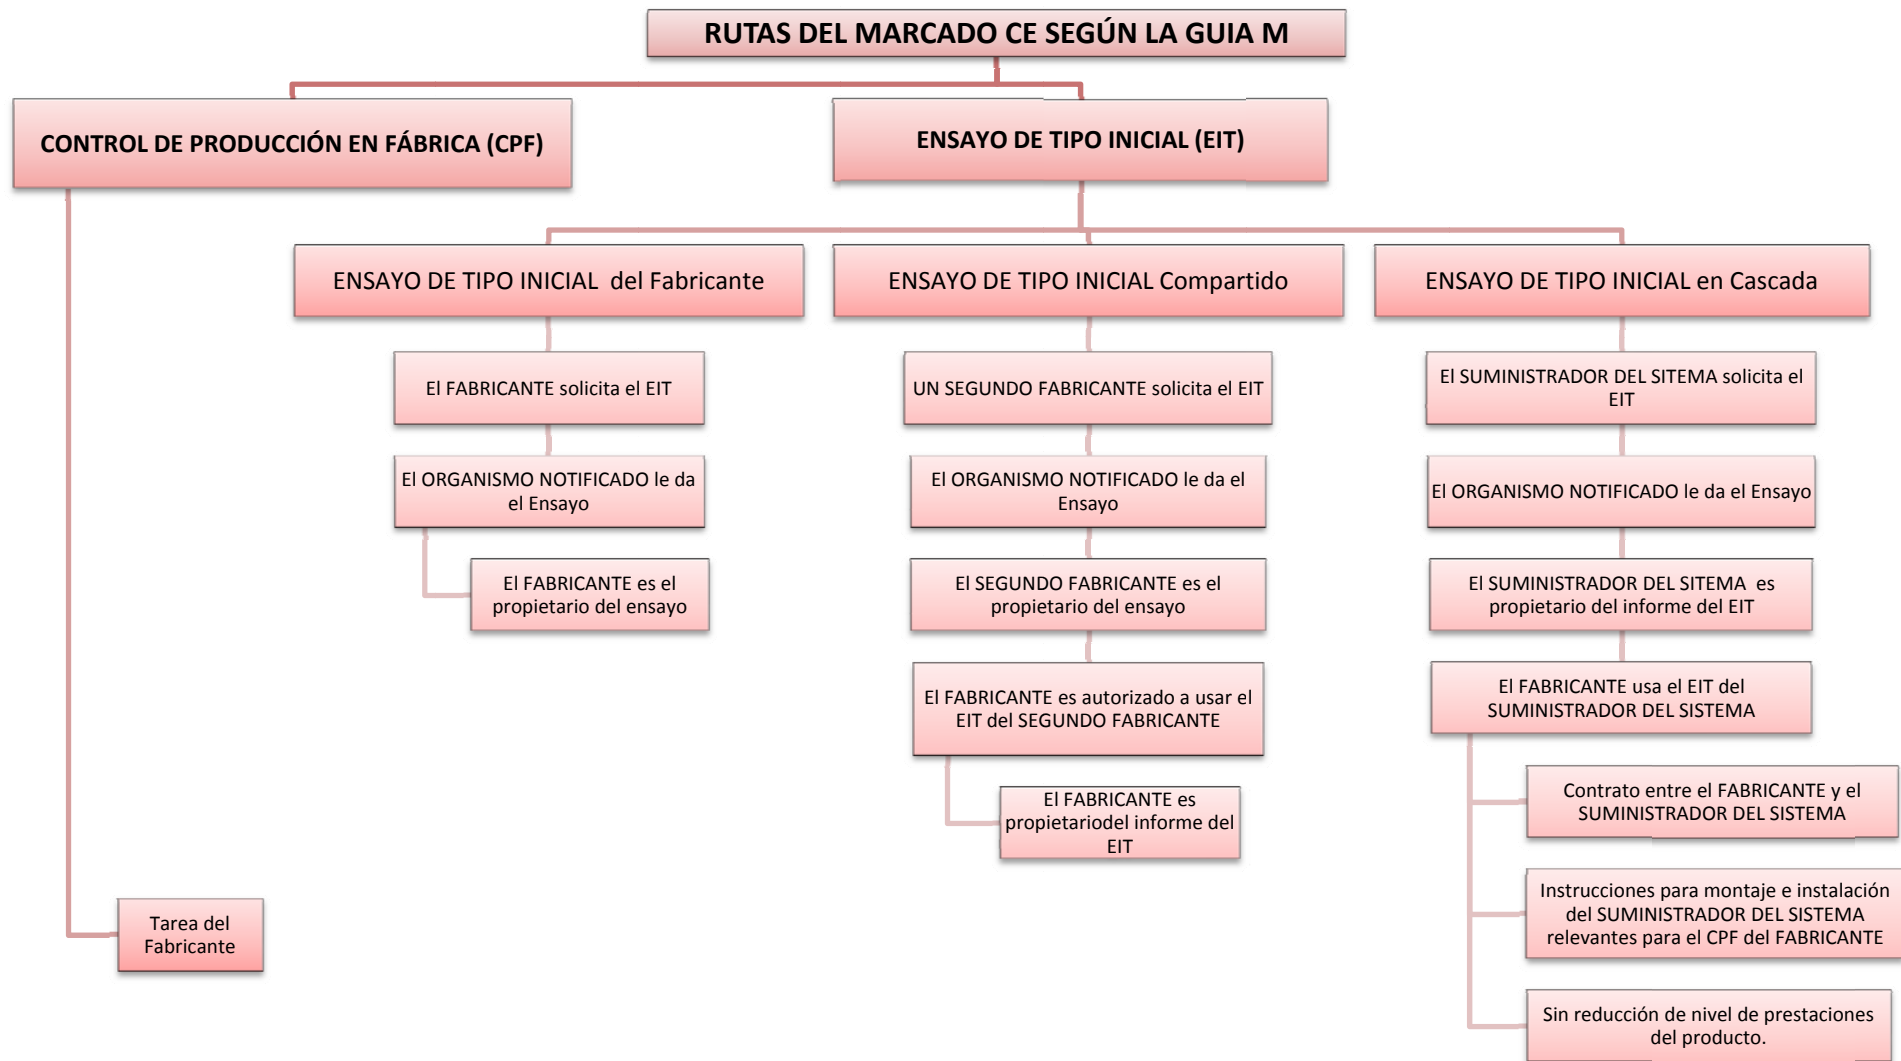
RUTAS DEL MARCADO CE SEGÚN LA GUIA M

CONTROL DE PRODUCCIÓN EN FÁBRICA (CPF)

Tarea del Fabricante

ENSAYO DE TIPO INICIAL (EIT)

ENSAYO DE TIPO INICIAL del Fabricante

El FABRICANTE solicita el EIT

El ORGANISMO NOTIFICADO le da el Ensayo

El FABRICANTE es el propietario del ensayo

ENSAYO DE TIPO INICIAL Compartido

UN SEGUNDO FABRICANTE solicita el EIT

El ORGANISMO NOTIFICADO le da el Ensayo

El SEGUNDO FABRICANTE es el propietario del ensayo

El FABRICANTE es autorizado a usar el EIT del SEGUNDO FABRICANTE

El FABRICANTE es propietariodel informe del EIT

ENSAYO DE TIPO INICIAL en Cascada

El SUMINISTRADOR DEL SITEMA solicita el EIT

El ORGANISMO NOTIFICADO le da el Ensayo

El SUMINISTRADOR DEL SITEMA es propietario del informe del EIT

El FABRICANTE usa el EIT del SUMINISTRADOR DEL SISTEMA

Contrato entre el FABRICANTE y el SUMINISTRADOR DEL SISTEMA

Instrucciones para montaje e instalación del SUMINISTRADOR DEL SISTEMA relevantes para el CPF del FABRICANTE

Sin reducción de nivel de prestaciones del producto.